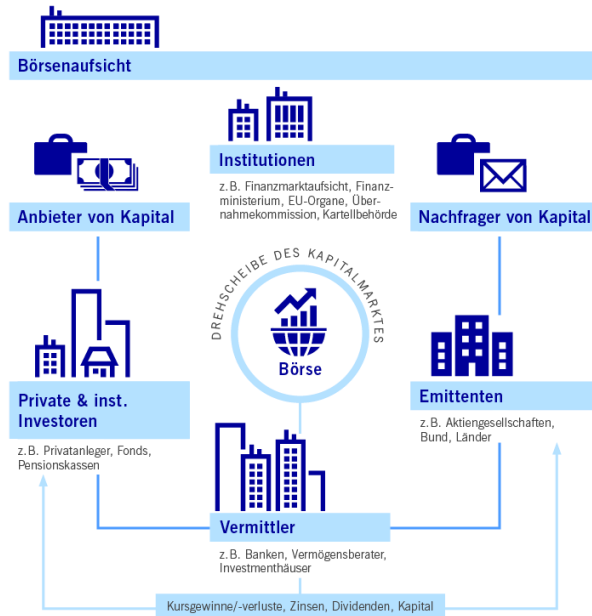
Börsenaufsicht

Institutionen

z.B. Finanzmarktaufsicht, Finanzministerium, EU-Organe, Übernahmekommission, Kartellbehörde

Anbieter von Kapital

Nachfrager von Kapital

DREHSCHEIBE DES KAPITALMARKTES

Börse

Private & inst. Investoren

z.B. Privatanleger, Fonds, Pensionskassen

Emittenten

z.B. Aktiengesellschaften, Bund, Länder

Vermittler

z.B. Banken, Vermögensberater, Investmenthäuser

Kursgewinne/-verluste, Zinsen, Dividenden, Kapital